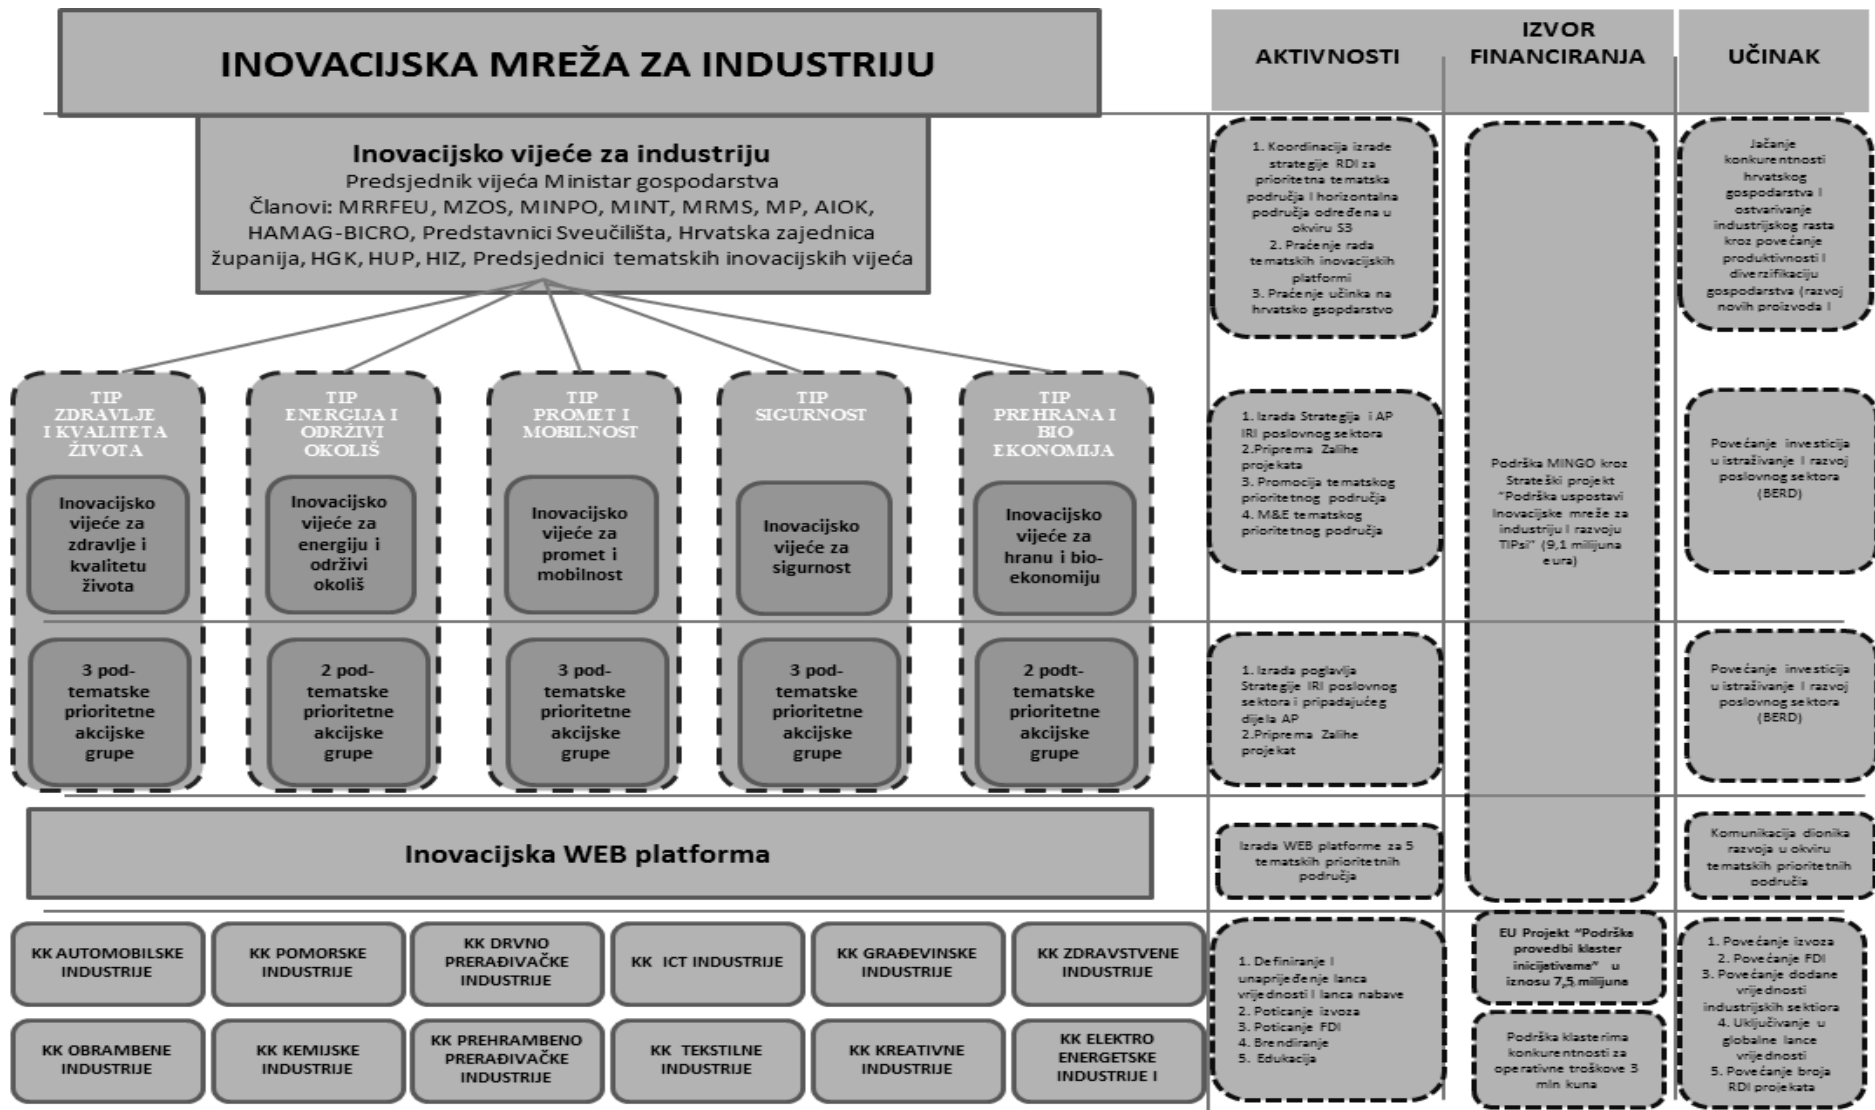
INOVACIJSKA MREŽA ZA INDUSTRIJU

AKTIVNOSTI

IZVOR FINANCIRANJA

UČINAK

Inovacijsko vijeće za industriju
Predsjednik vijeća Ministar gospodarstva
Članovi: MRRFEU, MZOS, MINPO, MINT, MRMS, MP, AIOK, HAMAG-BICRO, Predstavnici Sveučilišta, Hrvatska zajednica županija, HGK, HUP, HIZ, Predsjednici tematskih inovacijskih vijeća

1. Koordinacija izrade strategije RDI za prioritetna tematska područja i horizontalna područja određena u okviru S3
2. Praćenje rada tematskih inovacijskih platformi
3. Praćenje učinka na hrvatsko gospodarstvo

Jačanje konkurentnosti hrvatskog gospodarstva i ostvarivanje industrijskog rasta kroz povećanje produktivnosti i diverzifikaciju gospodarstva (razvoj novih proizvoda i

TIP ZDRAVLJE I KVALITETA ŽIVOTA

TIP ENERGIJA I ODRŽIVI OKOLIŠ

TIP PROMET I MOBILNOST

TIP SIGURNOST

TIP PREHRANA I BIO EKONOMIJA

Inovacijsko vijeće za zdravlje i kvalitetu života

Inovacijsko vijeće za energiju i održivi okoliš

Inovacijsko vijeće za promet i mobilnost

Inovacijsko vijeće za sigurnost

Inovacijsko vijeće za hranu i bio-ekonomiju

1. Izrada Strategije i AP IRI poslovnog sektora
2.Priprema Zalihe projekata
3. Promocija tematskog prioritetnog područja
4. M&E tematskog prioritetnog područja

Podrška MINGO kroz Strateški projekt "Podrška uspostavi Inovacijske mreže za industriju i razvoju TIPsi" (9,1 milijuna eura)

Povećanje investicija u istraživanje i razvoj poslovnog sektora (BERD)

3 pod-tematske prioritetne akcijske grupe

2 pod-tematske prioritetne akcijske grupe

3 pod-tematske prioritetne akcijske grupe

3 pod-tematske prioritetne akcijske grupe

2 podt-tematske prioritetne akcijske grupe

1. Izrada poglavlja Strategije IRI poslovnog sektora i pripadajućeg dijela AP
2.Priprema Zalihe projekat

Povećanje investicija u istraživanje i razvoj poslovnog sektora (BERD)

Inovacijska WEB platforma

Izrada WEB platforme za 5 tematskih prioritetnih područja

Komunikacija dionika razvoja u okviru tematskih prioritetnih područja

KK AUTOMOBILSKE INDUSTRIJE

KK POMORSKE INDUSTRIJE

KK DRVNO PRERAĐIVAČKE INDUSTRIJE

KK ICT INDUSTRIJE

KK GRAĐEVINSKE INDUSTRIJE

KK ZDRAVSTVENE INDUSTRIJE

KK OBRAMBENE INDUSTRIJE

KK KEMIJSKE INDUSTRIJE

KK PREHRAMBENO PRERAĐIVAČKE INDUSTRIJE

KK TEKSTILNE INDUSTRIJE

KK KREATIVNE INDUSTRIJE

KK ELEKTRO ENERGETSKE INDUSTRIJE I

1. Definiranje i unaprijeđenje lanca vrijednosti i lanca nabave
2. Poticanje izvoza
3. Poticanje FDI
4. Brendiranje
5. Edukacija

EU Projekt "Podrška provedbi klaster inicijativama" u iznosu 7,5 milijuna

Podrška klasterima konkurentnosti za operativne troškove 3 mln kuna

1. Povećanje izvoza
2. Povećanje FDI
3. Povećanje dodane vrijednosti industrijskih sektiora
4. Uključivanje u globalne lance vrijednosti
5. Povećanje broja RDI projekata